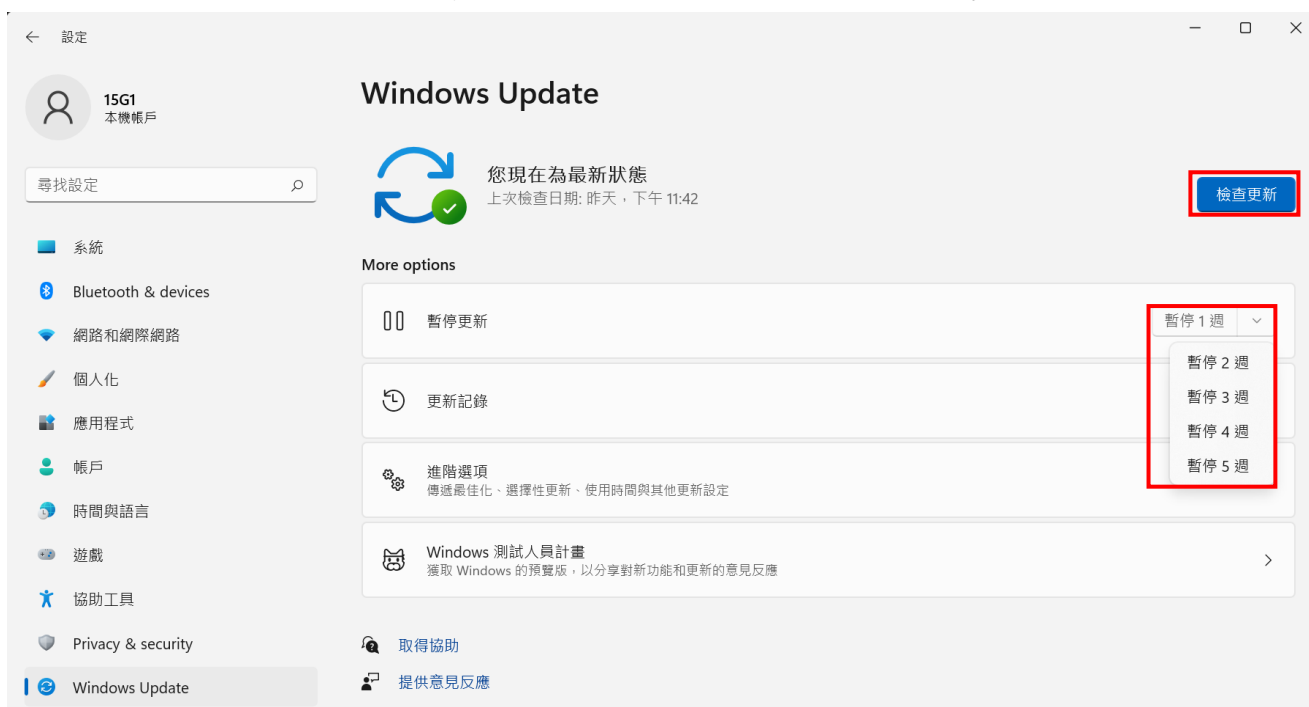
設定

15G1
本機帳戶

尋找設定

系統
Bluetooth & devices
網路和網際網路
個人化
應用程式
帳戶
時間與語言
遊戲
協助工具
Privacy & security
Windows Update

Windows Update

您現在為最新狀態
上次檢查日期: 昨天，下午 11:42

檢查更新

More options

暫停更新
暫停 1 週
暫停 2 週
暫停 3 週
暫停 4 週
暫停 5 週

更新記錄

進階選項
傳遞最佳化、選擇性更新、使用時間與其他更新設定

Windows 測試人員計畫
獲取 Windows 的預覽版，以分享對新功能和更新的意見反應

取得協助
提供意見反應